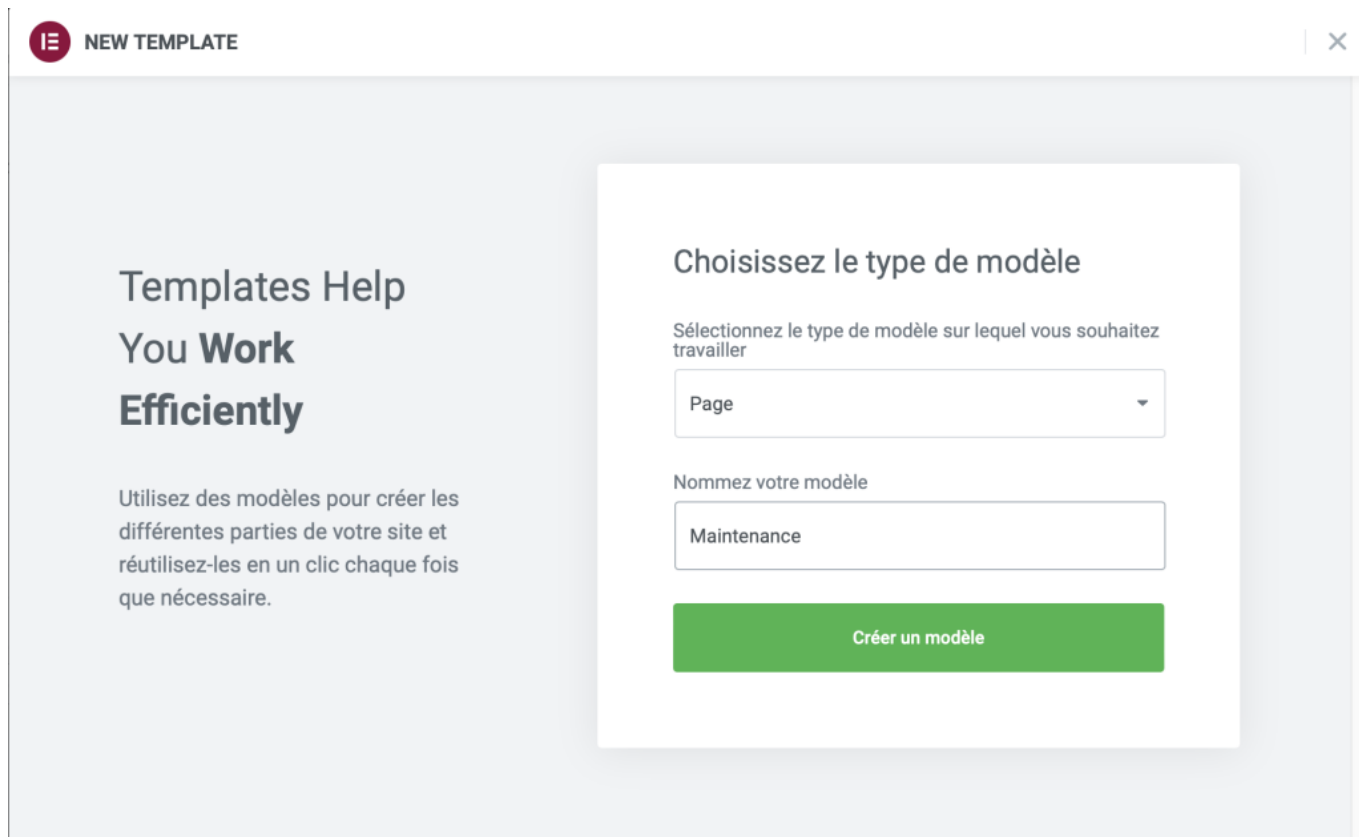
NEW TEMPLATE

×

Templates Help You **Work Efficiently**

Utilisez des modèles pour créer les différentes parties de votre site et réutilisez-les en un clic chaque fois que nécessaire.

Choisissez le type de modèle

Sélectionnez le type de modèle sur lequel vous souhaitez travailler

Page

Nommez votre modèle

Maintenance

Créer un modèle